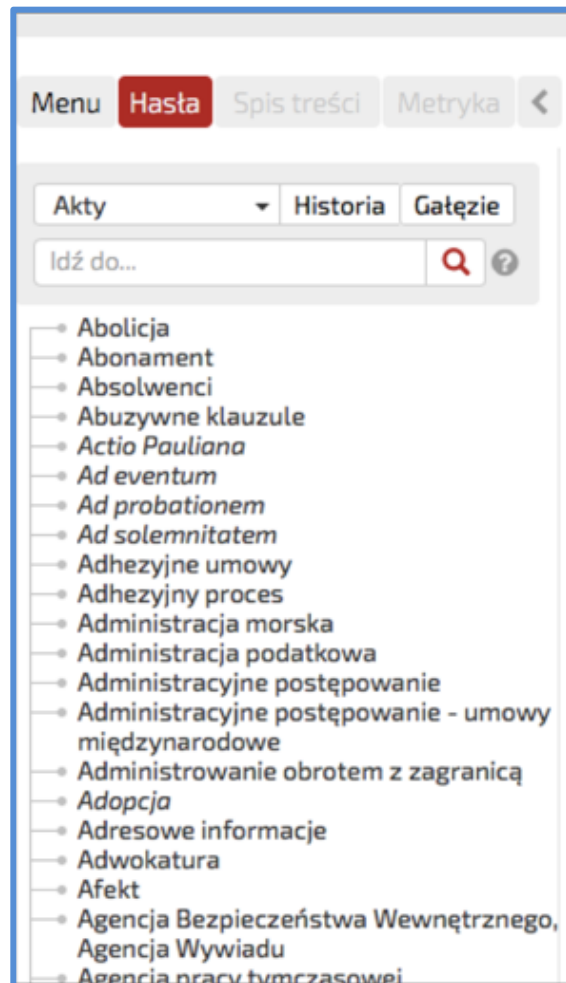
Menu Hasła Spis treści Metryka <

Akty Historia Gałęzie

Idź do...

Abolicja
Abonament
Absolwenci
Abuzywne klauzule
Actio Pauliana
Ad eventum
Ad probationem
Ad solemnitatem
Adhezyjne umowy
Adhezyjny proces
Administracja morska
Administracja podatkowa
Administracyjne postępowanie
Administracyjne postępowanie - umowy międzynarodowe
Administrowanie obrotem z zagranicą
Adopcja
Adresowe informacje
Adwokatura
Afekt
Agencja Bezpieczeństwa Wewnętrznego, Agencja Wywiadu
Agencja pracy tymczasowej